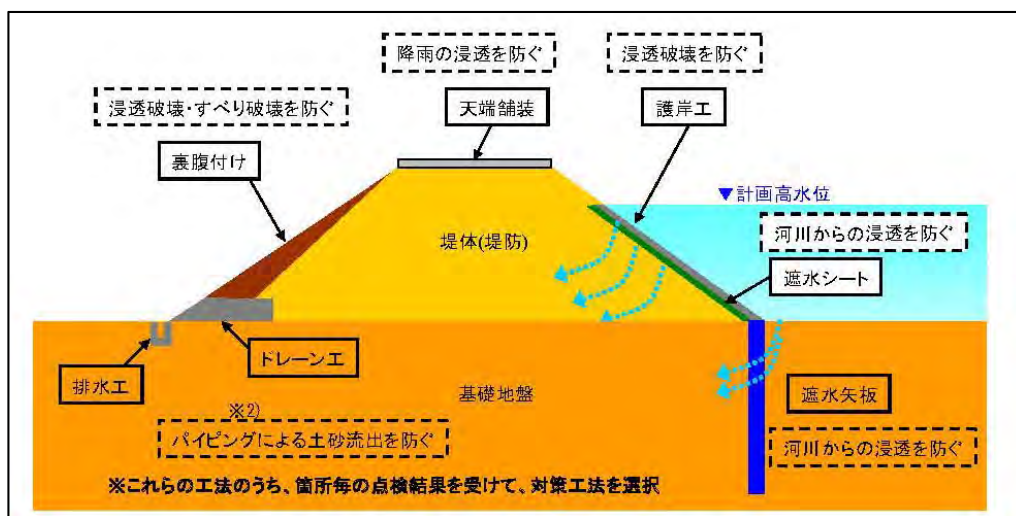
降雨の浸透を防ぐ

浸透破壊を防ぐ

浸透破壊・すべり破壊を防ぐ

天端舗装

護岸工

裏腹付け

▼計画高水位

堤体(堤防)

河川からの浸透を防ぐ

遮水シート

ドレーン工

排水工

基礎地盤

遮水矢板

※2)
パイピングによる土砂流出を防ぐ

河川からの浸透を防ぐ

※これらの工法のうち、箇所毎の点検結果を受けて、対策工法を選択